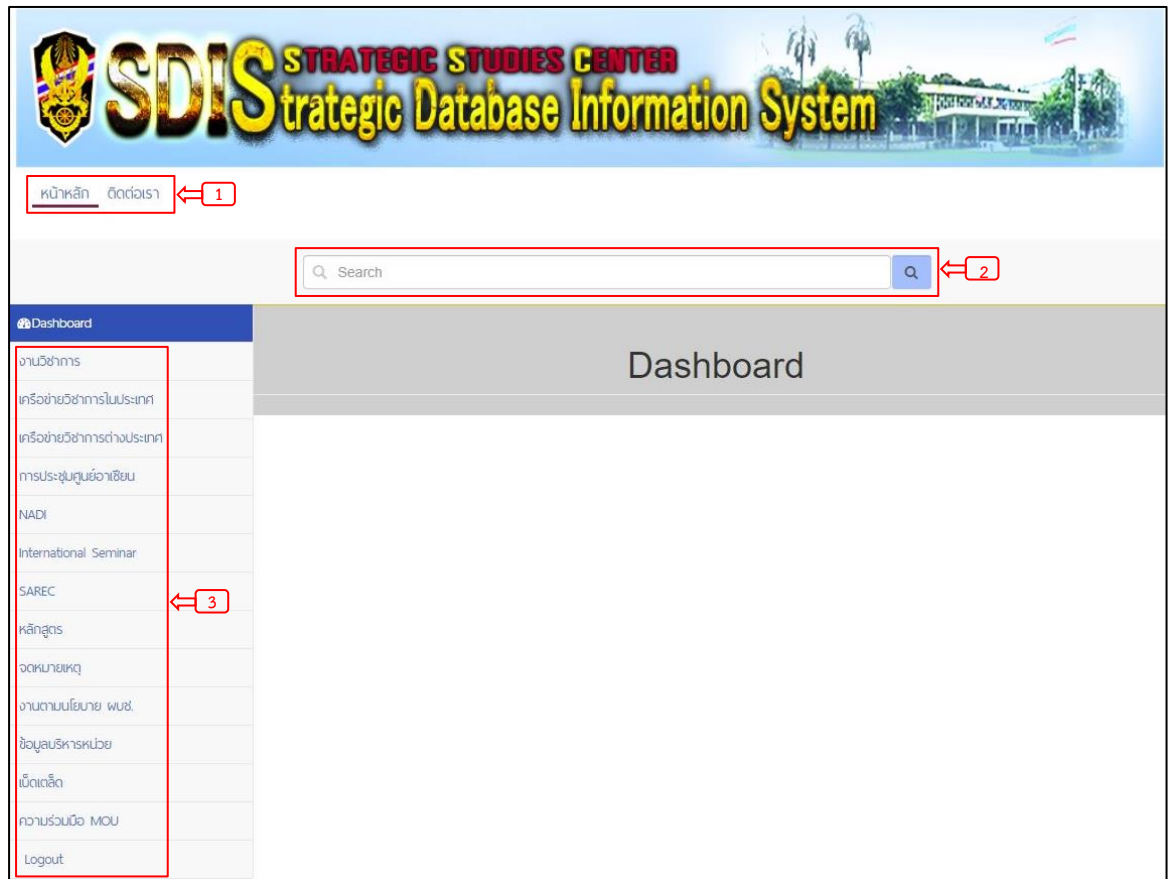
SDIS STRATEGIC STUDIES CENTER
Strategic Database Information System

หน้าหลัก ติดต่อเรา
1

Search
2

Dashboard
งานวิชาการ
เครือข่ายวิชาการในประเทศ
เครือข่ายวิชาการต่างประเทศ
การประชุมศูนย์อาเซียน
NADI
International Seminar
SAREC
หลักสูตร
จดหมายเหตุ
งานตามนโยบาย ผบช.
ข้อมูลบริหารหน่วย
เบ็ดเตล็ด
ความร่วมมือ MOU
Logout
3

Dashboard